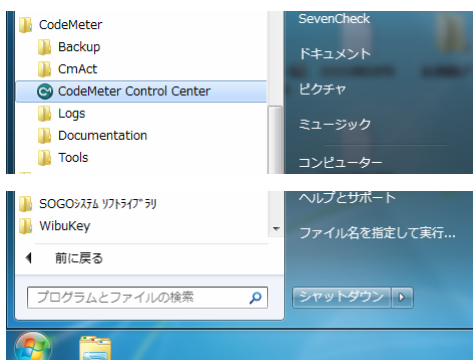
CodeMeter
Backup
CmAct
CodeMeter Control Center
Logs
Documentation
Tools

SevenCheck
ドキュメント
ピクチャ
ミュージック
コンピューター

SOGOｼｽﾃﾑ ﾘﾌﾄﾗｲﾌﾞﾗﾘ
WibuKey
前に戻る
プログラムとファイルの検索

ヘルプとサポート
ファイル名を指定して実行...
シャットダウン